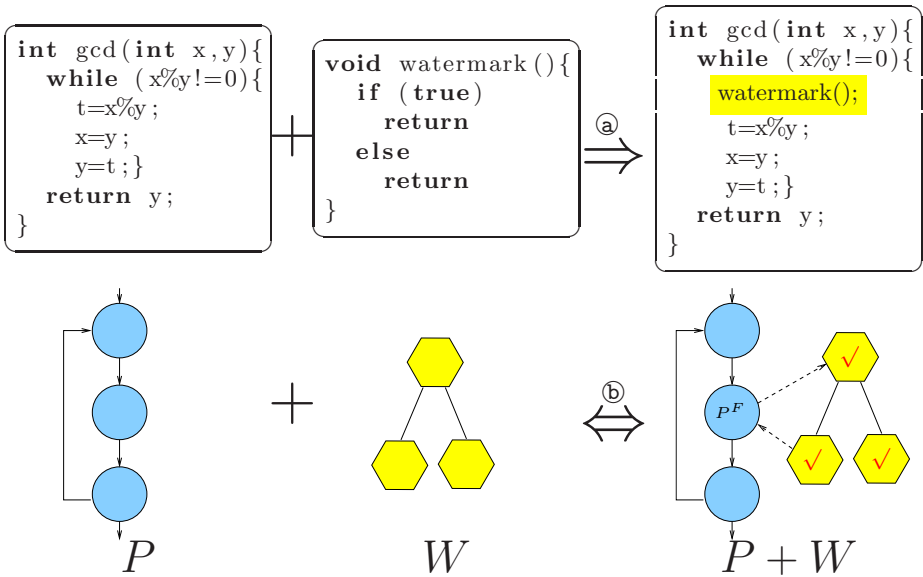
int gcd(int x,y){
while (x%y!=0){
t=x%y;
x=y;
y=t;}
return y;
}

+

void watermark(){
if (true)
return
else
return
}

ⓐ
$\Rightarrow$

int gcd(int x,y){
while (x%y!=0){
watermark();
t=x%y;
x=y;
y=t;}
return y;
}

+

ⓑ
$\Leftrightarrow$

$P^F$

√

√

√

$P$

$W$

$P+W$